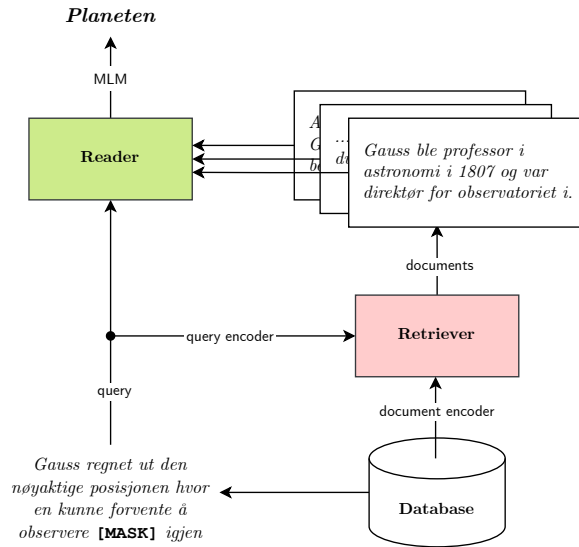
Planeten

MLM

Reader

A
G
be

...
d

Gauss ble professor i astronomi i 1807 og var direktør for observatoriet i.

documents

query encoder

Retriever

query

document encoder

Gauss regnet ut den nøyaktige posisjonen hvor en kunne forvente å observere **[MASK]** igjen

Database